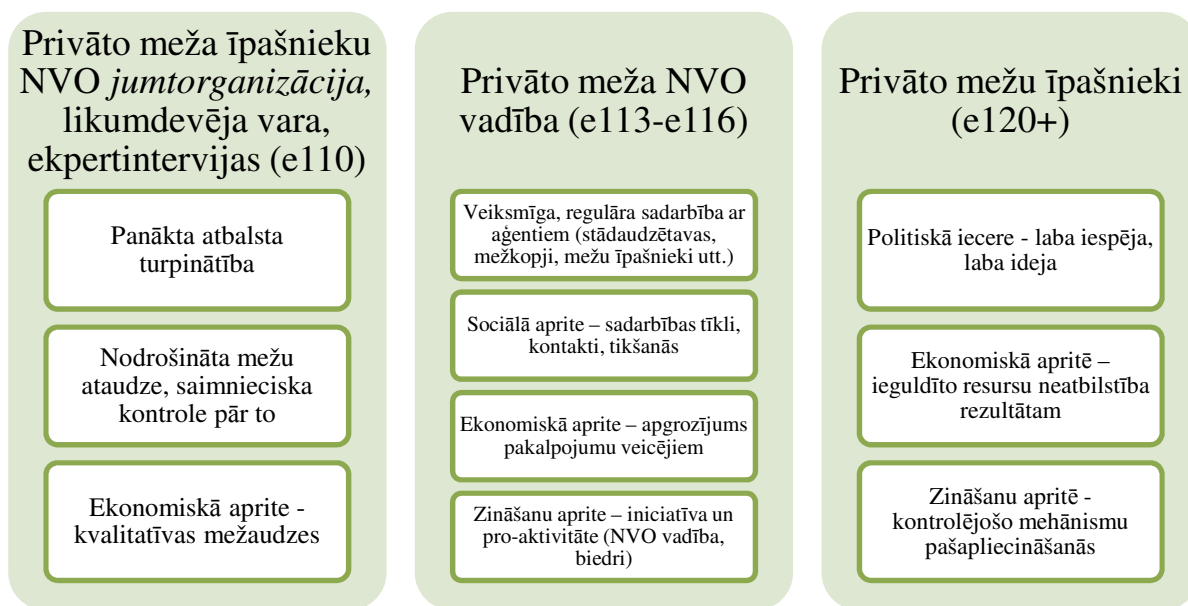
Privāto meža īpašnieku NVO *jumtorganizācija,* likumdevēja vara, ekpertintervijas (e110)

Panākta atbalsta turpinātība

Nodrošināta mežu ataudze, saimnieciska kontrole pār to

Ekonomiskā aprite - kvalitatīvas mežaudzes

Privāto meža NVO vadība (e113-e116)

Veiksmīga, regulāra sadarbība ar aģentiem (stādaudzētavas, mežkopji, mežu īpašnieki utt.)

Sociālā aprite – sadarbības tīkli, kontakti, tikšanās

Ekonomiskā aprite – apgrozījums pakalpojumu veicējiem

Zināšanu aprite – iniciatīva un pro-aktivitāte (NVO vadība, biedri)

Privāto mežu īpašnieki (e120+)

Politiskā iecere - laba iespēja, laba ideja

Ekonomiskā apritē – ieguldīto resursu neatbilstība rezultātam

Zināšanu apritē - kontrolējošo mehānismu pašapliecināšanās